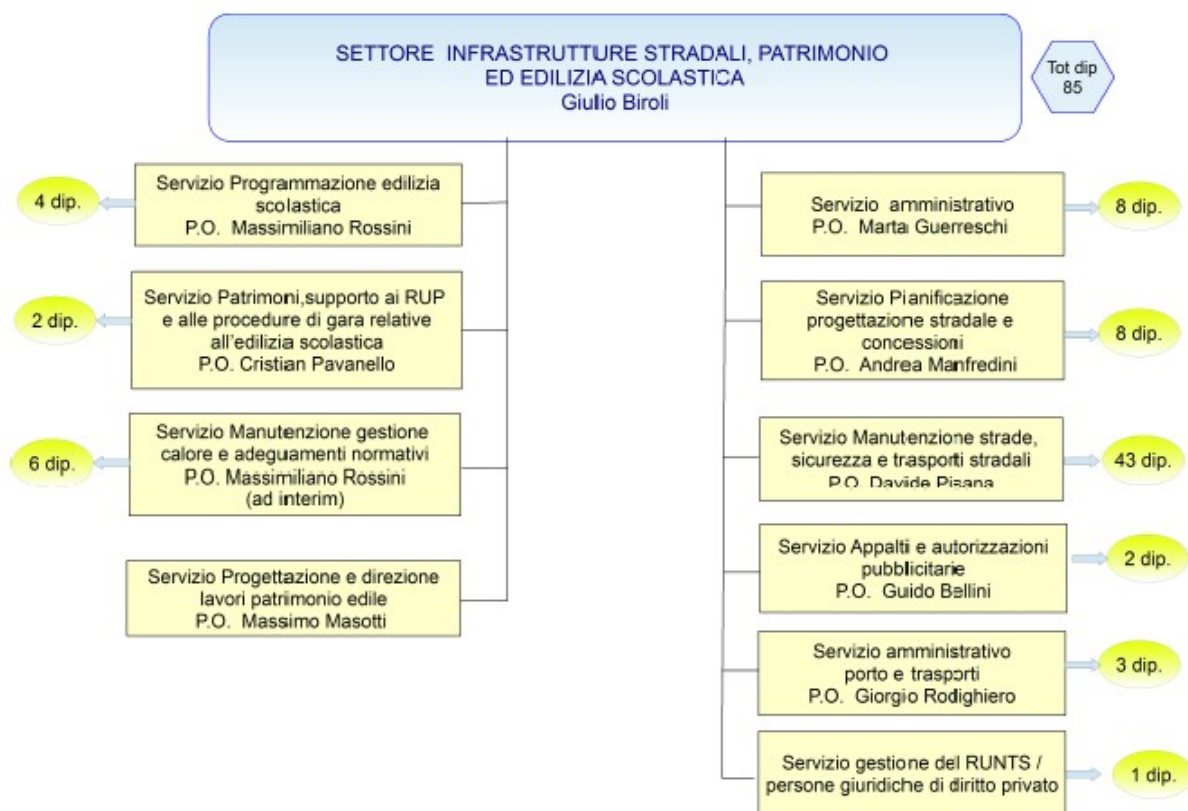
SETTORE INFRASTRUTTURE STRADALI, PATRIMONIO ED EDILIZIA SCOLASTICA
Giulio Biroli

Tot dip 85

4 dip.
Servizio Programmazione edilizia scolastica
P.O. Massimiliano Rossini

2 dip.
Servizio Patrimoni,supporto ai RUP e alle procedure di gara relative all'edilizia scolastica
P.O. Cristian Pavanello

6 dip.
Servizio Manutenzione gestione calore e adeguamenti normativi
P.O. Massimiliano Rossini
(ad interim)

Servizio Progettazione e direzione lavori patrimonio edile
P.O. Massimo Masotti

Servizio amministrativo
P.O. Marta Guerreschi
8 dip.

Servizio Pianificazione progettazione stradale e concessioni
P.O. Andrea Manfredini
8 dip.

Servizio Manutenzione strade, sicurezza e trasporti stradali
P.O. Davide Pisana
43 dip.

Servizio Appalti e autorizzazioni pubblicitarie
P.O. Guido Bellini
2 dip.

Servizio amministrativo porto e trasporti
P.O. Giorgio Rodighiero
3 dip.

Servizio gestione del RUNTS / persone giuridiche di diritto privato
1 dip.